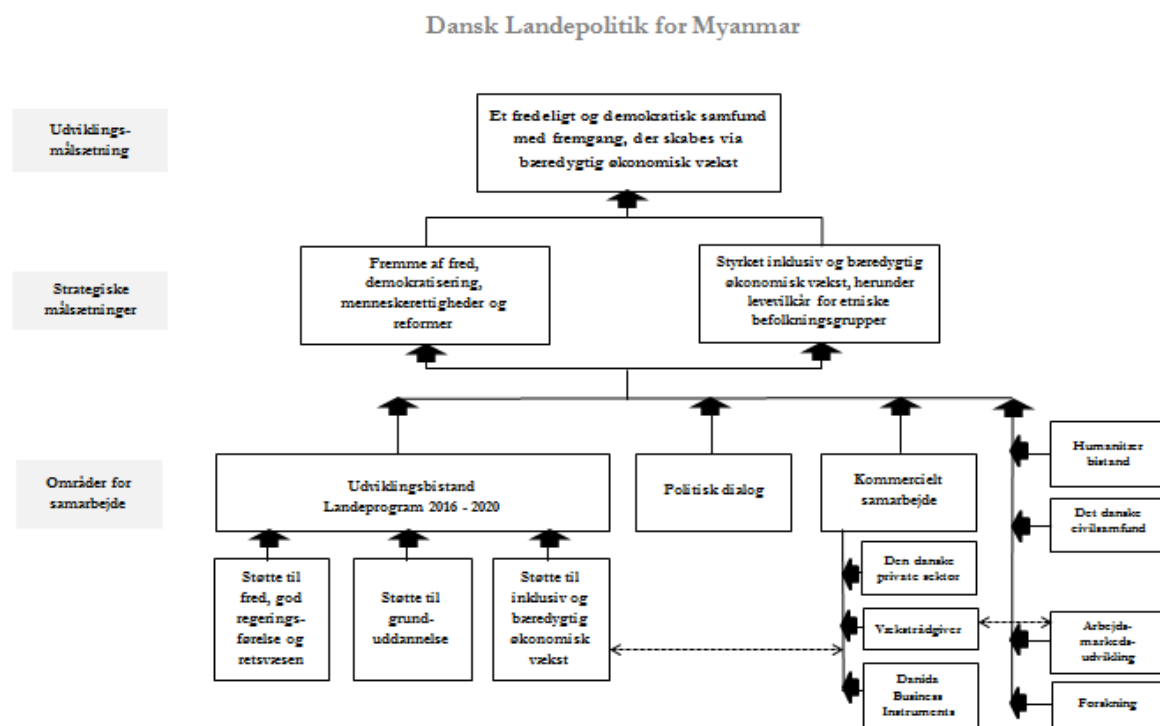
Dansk Landepolitik for Myanmar

Udviklings-målsætning

Et fredeligt og demokratisk samfund med fremgang, der skabes via bæredygtig økonomisk vækst

Strategiske målsætninger

Fremme af fred, demokratisering, menneskerettigheder og reformer

Styrket inklusiv og bæredygtig økonomisk vækst, herunder levevilkår for etniske befolkningsgrupper

Områder for samarbejde

Udviklingsbistand Landeprogram 2016 - 2020

Politisk dialog

Kommercielt samarbejde

Humanitær bistand

Det danske civilsamfund

Støtte til fred, god regeringsførelse og retsvæsen

Støtte til grunduddannelse

Støtte til inklusiv og bæredygtig økonomisk vækst

Den danske private sektor

Vækstrådgiver

Arbejdsmarkedsudvikling

Danida Business Instruments

Forskning